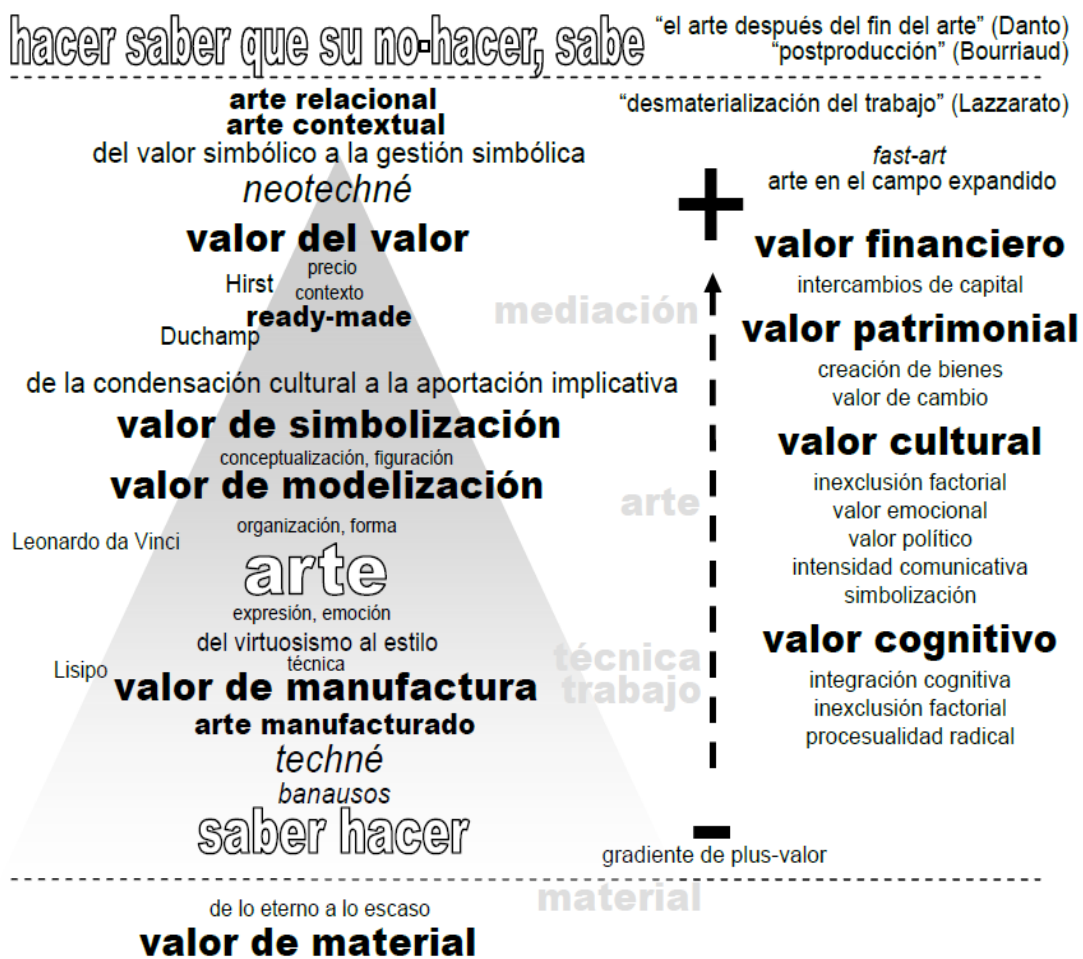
hacer saber que su no-hacer, sabe

"el arte después del fin del arte" (Danto)
"postproducción" (Bourriaud)

arte relacional
arte contextual
del valor simbólico a la gestión simbólica
neotechné
valor del valor
precio
Hirst
contexto
ready-made
Duchamp

"desmaterialización del trabajo" (Lazzarato)

fast-art
arte en el campo expandido

+

mediación

valor financiero
intercambios de capital
valor patrimonial
creación de bienes
valor de cambio

de la condensación cultural a la aportación implicativa
valor de simbolización
conceptualización, figuración
valor de modelización
organización, forma
Leonardo da Vinci
arte
expresión, emoción
del virtuosismo al estilo
técnica
Lisipo
valor de manufactura
arte manufacturado
techné
banausos
saber hacer

arte

valor cultural
inexclusión factorial
valor emocional
valor político
intensidad comunicativa
simbolización

técnica
trabajo

valor cognitivo
integración cognitiva
inexclusión factorial
procesualidad radical

−
gradiente de plus-valor

material

de lo eterno a lo escaso
valor de material